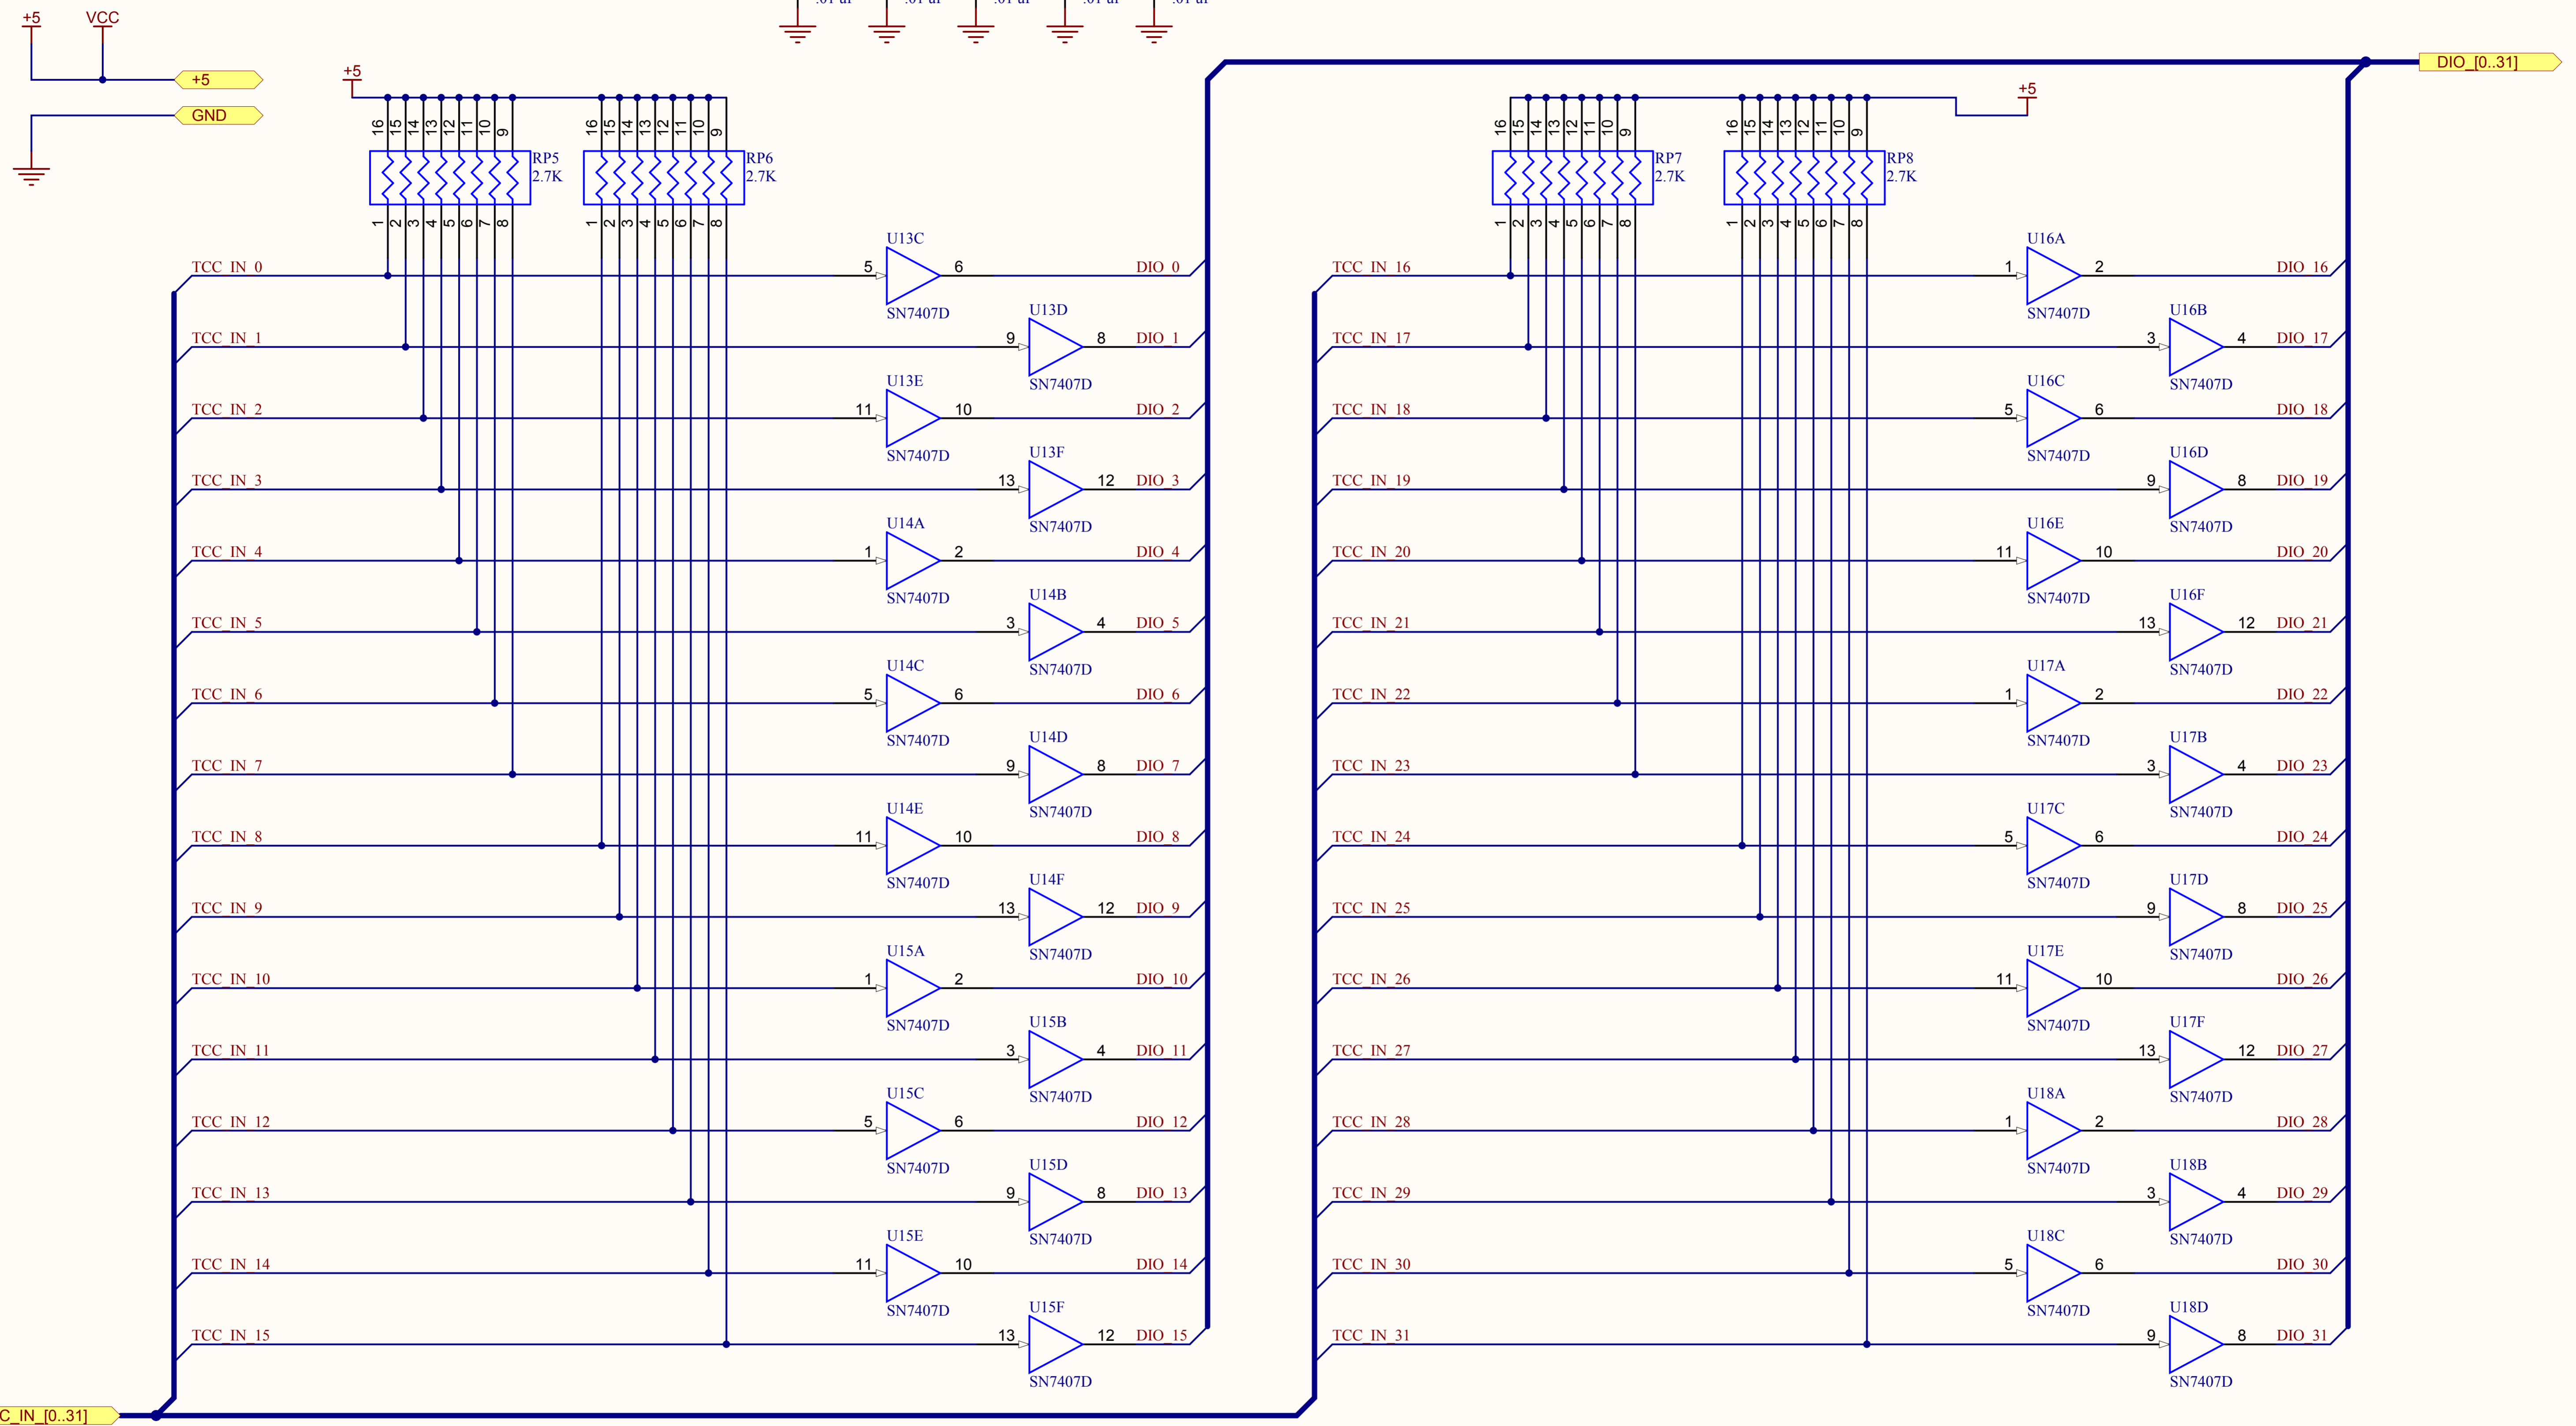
+5
VCC
+5
GND
.01 uF
.01 uF
.01 uF
.01 uF
.01 uF
DIO_[0..31]
+5
16 15 14 13 12 11 10 9
16 15 14 13 12 11 10 9
RP5
2.7K
RP6
2.7K
1 2 3 4 5 6 7 8
1 2 3 4 5 6 7 8
+5
16 15 14 13 12 11 10 9
16 15 14 13 12 11 10 9
RP7
2.7K
RP8
2.7K
1 2 3 4 5 6 7 8
1 2 3 4 5 6 7 8

TCC_IN_0 5 U13C 6 SN7407D DIO_0
TCC_IN_1 9 U13D 8 SN7407D DIO_1
TCC_IN_2 11 U13E 10 SN7407D DIO_2
TCC_IN_3 13 U13F 12 SN7407D DIO_3
TCC_IN_4 1 U14A 2 SN7407D DIO_4
TCC_IN_5 3 U14B 4 SN7407D DIO_5
TCC_IN_6 5 U14C 6 SN7407D DIO_6
TCC_IN_7 9 U14D 8 SN7407D DIO_7
TCC_IN_8 11 U14E 10 SN7407D DIO_8
TCC_IN_9 13 U14F 12 SN7407D DIO_9
TCC_IN_10 1 U15A 2 SN7407D DIO_10
TCC_IN_11 3 U15B 4 SN7407D DIO_11
TCC_IN_12 5 U15C 6 SN7407D DIO_12
TCC_IN_13 9 U15D 8 SN7407D DIO_13
TCC_IN_14 11 U15E 10 SN7407D DIO_14
TCC_IN_15 13 U15F 12 SN7407D DIO_15

TCC_IN_16 1 U16A 2 SN7407D DIO_16
TCC_IN_17 3 U16B 4 SN7407D DIO_17
TCC_IN_18 5 U16C 6 SN7407D DIO_18
TCC_IN_19 9 U16D 8 SN7407D DIO_19
TCC_IN_20 11 U16E 10 SN7407D DIO_20
TCC_IN_21 13 U16F 12 SN7407D DIO_21
TCC_IN_22 1 U17A 2 SN7407D DIO_22
TCC_IN_23 3 U17B 4 SN7407D DIO_23
TCC_IN_24 5 U17C 6 SN7407D DIO_24
TCC_IN_25 9 U17D 8 SN7407D DIO_25
TCC_IN_26 11 U17E 10 SN7407D DIO_26
TCC_IN_27 13 U17F 12 SN7407D DIO_27
TCC_IN_28 1 U18A 2 SN7407D DIO_28
TCC_IN_29 3 U18B 4 SN7407D DIO_29
TCC_IN_30 5 U18C 6 SN7407D DIO_30
TCC_IN_31 9 U18D 8 SN7407D DIO_31

C_IN_[0..31]